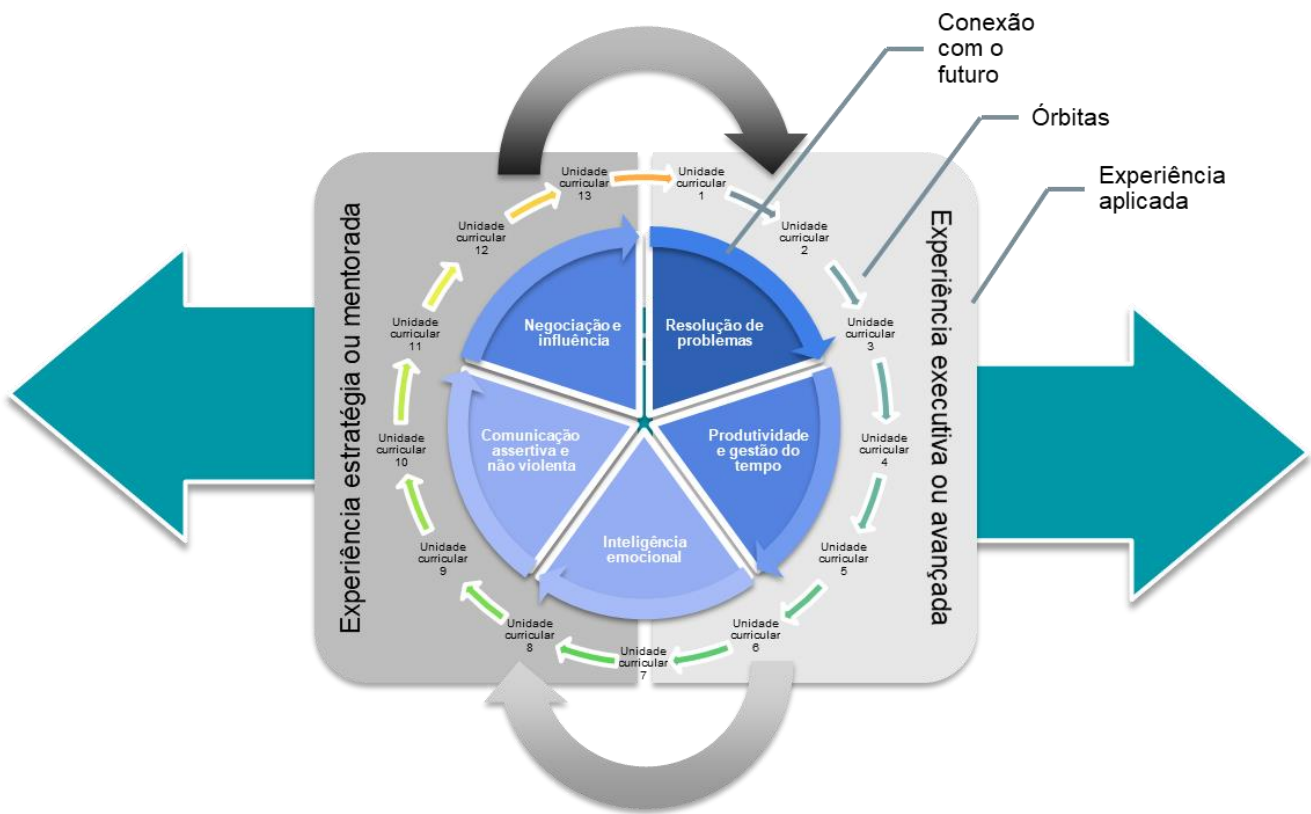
Conexão com o futuro

Órbitas

Experiência aplicada

Experiência estratégia ou mentorada

Experiência executiva ou avançada

Unidade curricular 13

Unidade curricular 1

Unidade curricular 2

Unidade curricular 3

Unidade curricular 4

Unidade curricular 5

Unidade curricular 6

Unidade curricular 7

Unidade curricular 8

Unidade curricular 9

Unidade curricular 10

Unidade curricular 11

Unidade curricular 12

Resolução de problemas

Produtividade e gestão do tempo

Inteligência emocional

Comunicação assertiva e não violenta

Negociação e influência